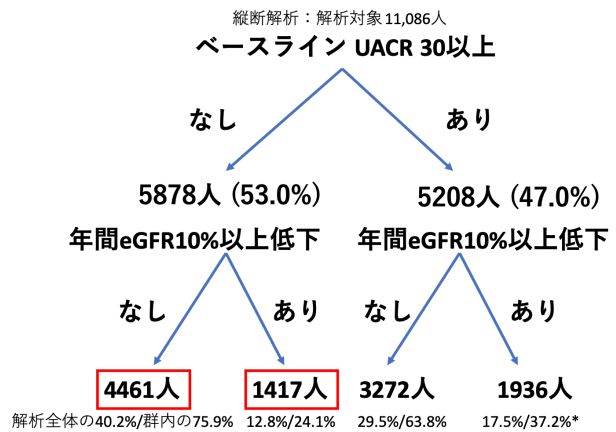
縦断解析：解析対象11,086人

ベースライン UACR 30以上

なし

あり

5878人 (53.0%)

5208人 (47.0%)

年間eGFR10%以上低下

年間eGFR10%以上低下

なし

あり

なし

あり

4461人

1417人

3272人

1936人

解析全体の40.2%/群内の75.9%

12.8%/24.1%

29.5%/63.8%

17.5%/37.2%*